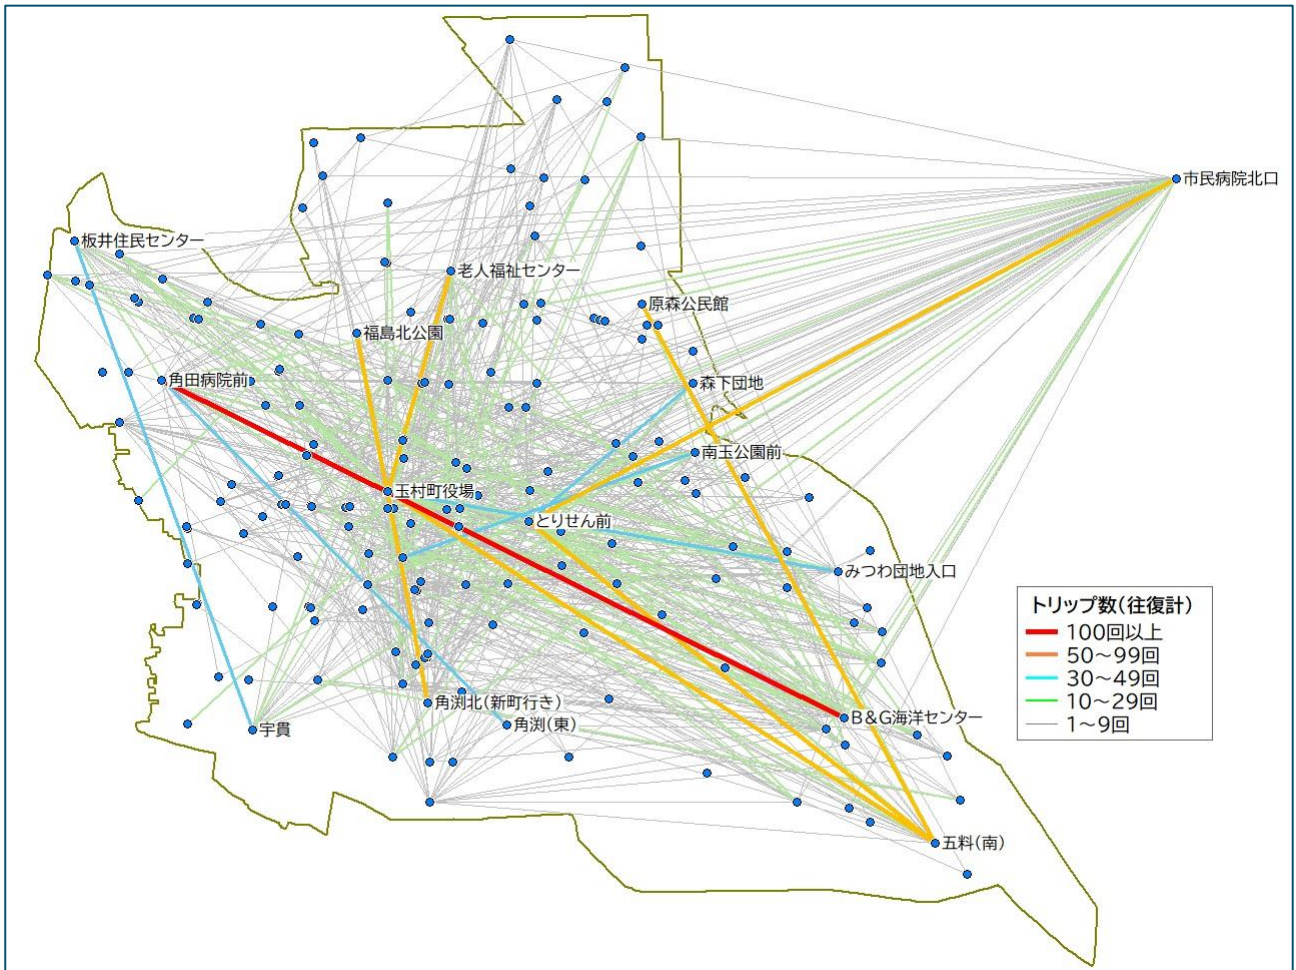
市民病院北口
板井住民センター
老人福祉センター
原森公民館
福島北公園
角田病院前
森下団地
南玉公園前
玉村町役場
とりせん前
みつわ団地入口
トリップ数(往復計)
100回以上
50～99回
30～49回
10～29回
1～9回
角渕北(新町行き)
角渕(東)
宇貫
B&G海洋センター
五料(南)